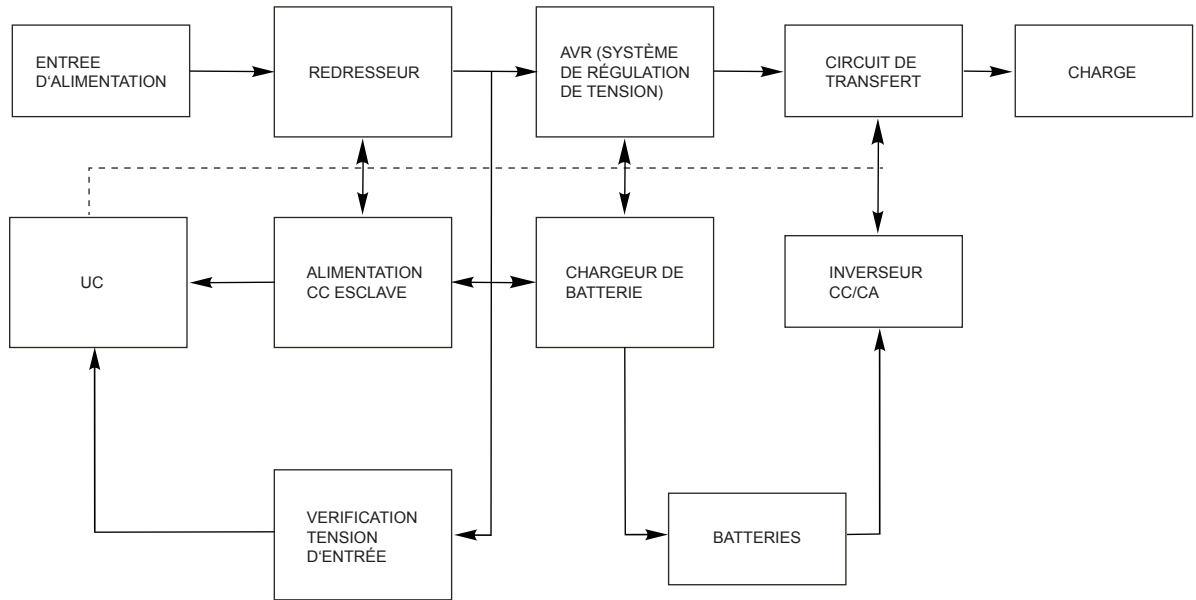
ENTREE D'ALIMENTATION

REDRESSEUR

AVR (SYSTÈME DE RÉGULATION DE TENSION)

CIRCUIT DE TRANSFERT

CHARGE

UC

ALIMENTATION CC ESCLAVE

CHARGEUR DE BATTERIE

INVERSEUR CC/CA

VERIFICATION TENSION D'ENTRÉE

BATTERIES